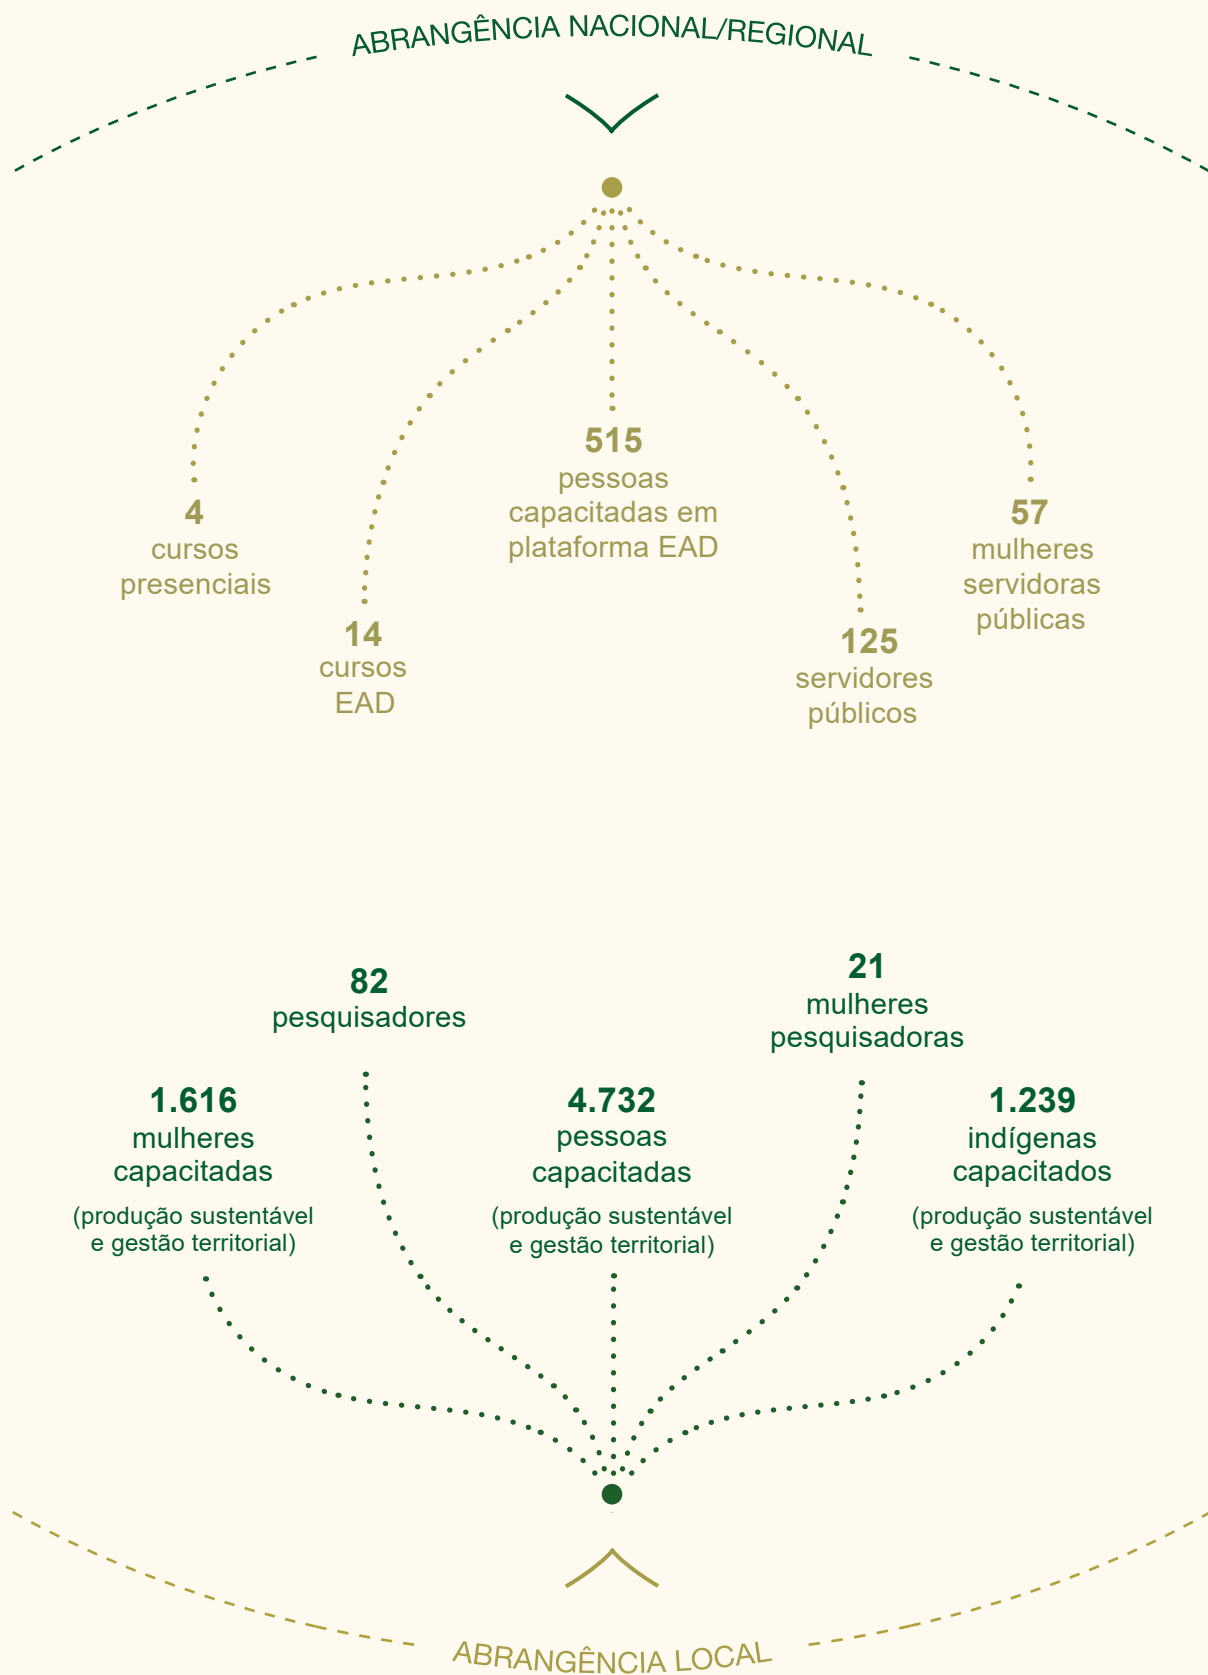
ABRANGÊNCIA NACIONAL/REGIONAL

515
pessoas capacitadas em plataforma EAD

4
cursos presenciais

57
mulheres servidoras públicas

14
cursos EAD

125
servidores públicos

82
pesquisadores

21
mulheres pesquisadoras

1.616
mulheres capacitadas
(produção sustentável e gestão territorial)

4.732
pessoas capacitadas
(produção sustentável e gestão territorial)

1.239
indígenas capacitados
(produção sustentável e gestão territorial)

ABRANGÊNCIA LOCAL